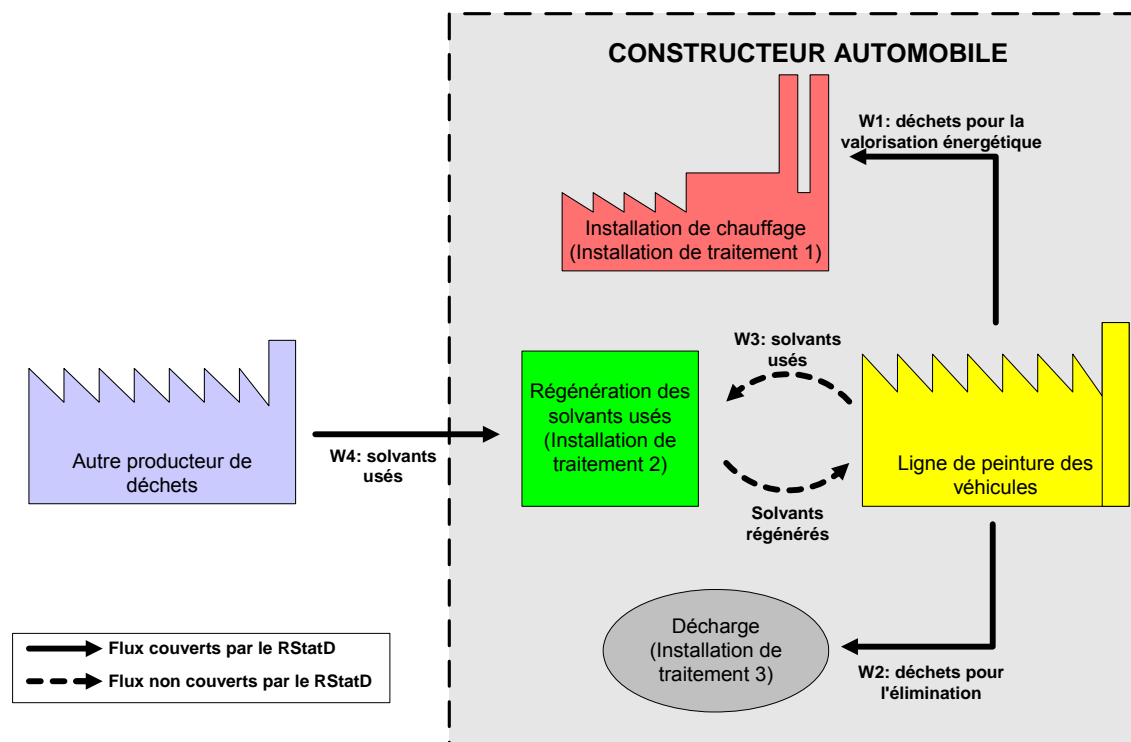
CONSTRUCTEUR AUTOMOBILE

W1: déchets pour la valorisation énergétique

Installation de chauffage (Installation de traitement 1)

W3: solvants usés

Régénération des solvants usés (Installation de traitement 2)

Autre producteur de déchets

W4: solvants usés

Ligne de peinture des véhicules

Solvants régénérés

Décharge (Installation de traitement 3)

W2: déchets pour l'élimination

Flux couverts par le RStatD

Flux non couverts par le RStatD